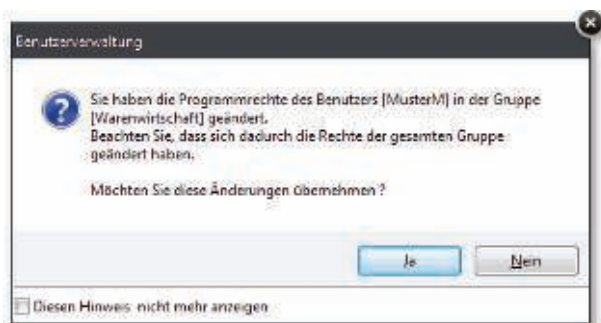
Benutzerverwaltung

Sie haben die Programmrechte des Benutzers [MusterM] in der Gruppe [Warenwirtschaft] geändert.
Beachten Sie, dass sich dadurch die Rechte der gesamten Gruppe geändert haben.

Möchten Sie diese Änderungen übernehmen ?

Ja

Nein

Diesen Hinweis nicht mehr anzeigen